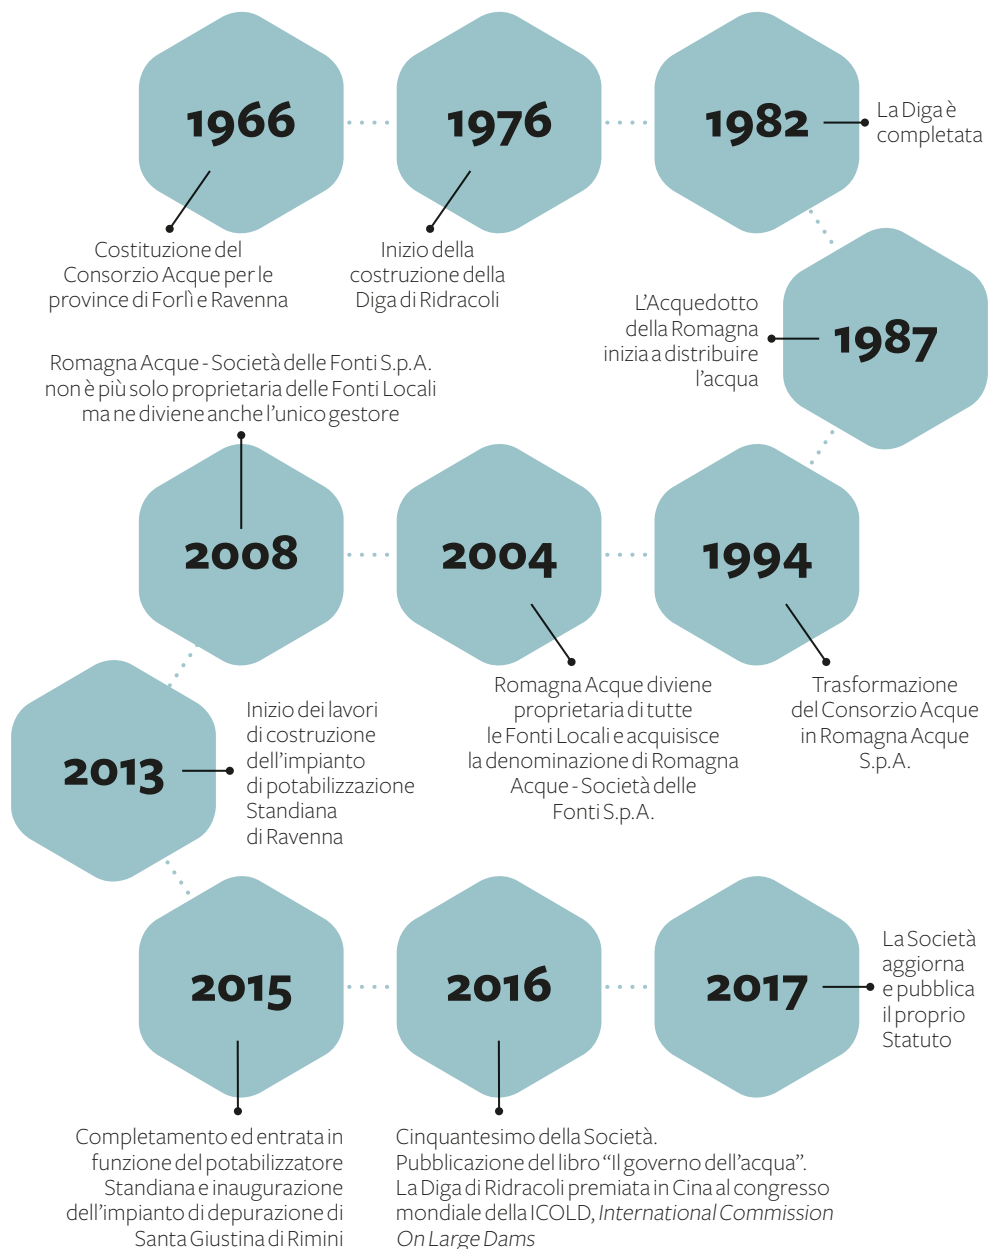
1966

Costituzione del Consorzio Acque per le province di Forlì e Ravenna

1976

Inizio della costruzione della Diga di Ridracoli

1982

La Diga è completata

1987

L'Acquedotto della Romagna inizia a distribuire l'acqua

Romagna Acque - Società delle Fonti S.p.A. non è più solo proprietaria delle Fonti Locali ma ne diviene anche l'unico gestore

2008

2004

1994

Romagna Acque diviene proprietaria di tutte le Fonti Locali e acquisisce la denominazione di Romagna Acque - Società delle Fonti S.p.A.

Trasformazione del Consorzio Acque in Romagna Acque S.p.A.

2013

Inizio dei lavori di costruzione dell'impianto di potabilizzazione Standiana di Ravenna

2015

2016

2017

La Società aggiorna e pubblica il proprio Statuto

Completamento ed entrata in funzione del potabilizzatore Standiana e inaugurazione dell'impianto di depurazione di Santa Giustina di Rimini

Cinquantesimo della Società. Pubblicazione del libro "Il governo dell'acqua". La Diga di Ridracoli premiata in Cina al congresso mondiale della ICOLD, *International Commission On Large Dams*